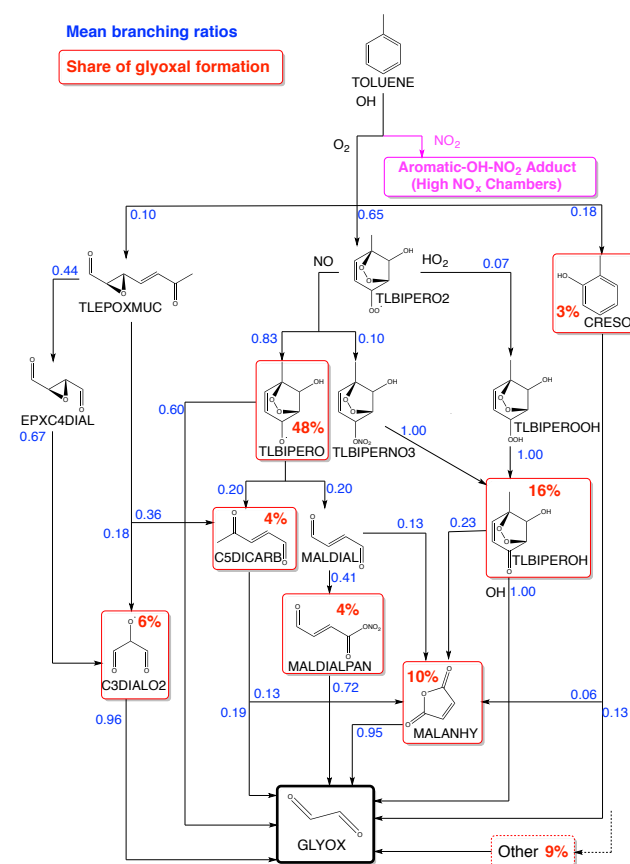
Mean branching ratios

Share of glyoxal formation

TOLUENE

OH

$O_2$

$NO_2$

Aromatic-OH-$NO_2$ Adduct (High $NO_x$ Chambers)

0.10

0.65

0.18

0.44

TLEPOXMUC

NO

$HO_2$

0.07

TLBIPERO2

3%

CRESO

0.83

0.10

EPXC4DIAL

0.67

0.60

48%

TLBIPERO

TLBIPERNO3

1.00

TLBIPEROOH

1.00

0.20

0.20

16%

0.36

4%

0.13

0.23

0.18

C5DICARB

MALDIAL

TLBIPEROH

0.41

6%

4%

OH

1.00

C3DIALO2

MALDIALPAN

10%

0.13

0.72

0.06

0.96

0.19

0.95

MALANHY

0.13

GLYOX

Other 9%